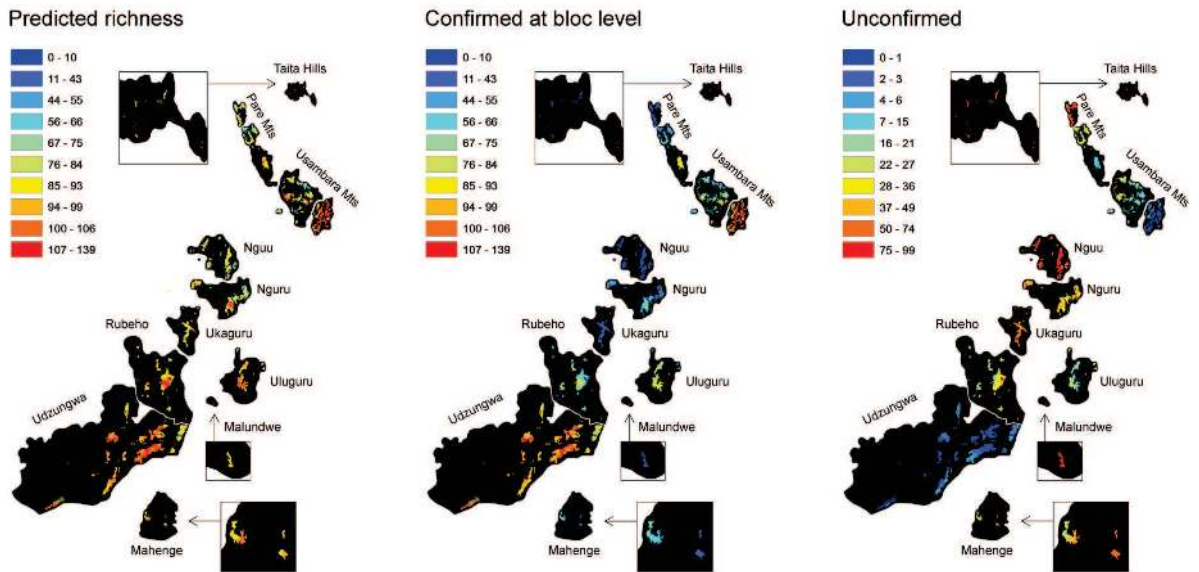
Predicted richness

0 - 10
11 - 43
44 - 55
56 - 66
67 - 75
76 - 84
85 - 93
94 - 99
100 - 106
107 - 139

Taita Hills
Pare Mts
Usambara Mts
Nguu
Nguru
Rubeho
Ukaguru
Uluguru
Udzungwa
Malundwe
Mahenge

Confirmed at bloc level

0 - 10
11 - 43
44 - 55
56 - 66
67 - 75
76 - 84
85 - 93
94 - 99
100 - 106
107 - 139

Taita Hills
Pare Mts
Usambara Mts
Nguu
Nguru
Rubeho
Ukaguru
Uluguru
Udzungwa
Malundwe
Mahenge

Unconfirmed

0 - 1
2 - 3
4 - 6
7 - 15
16 - 21
22 - 27
28 - 36
37 - 49
50 - 74
75 - 99

Taita Hills
Pare Mts
Usambara Mts
Nguu
Nguru
Rubeho
Ukaguru
Uluguru
Udzungwa
Malundwe
Mahenge